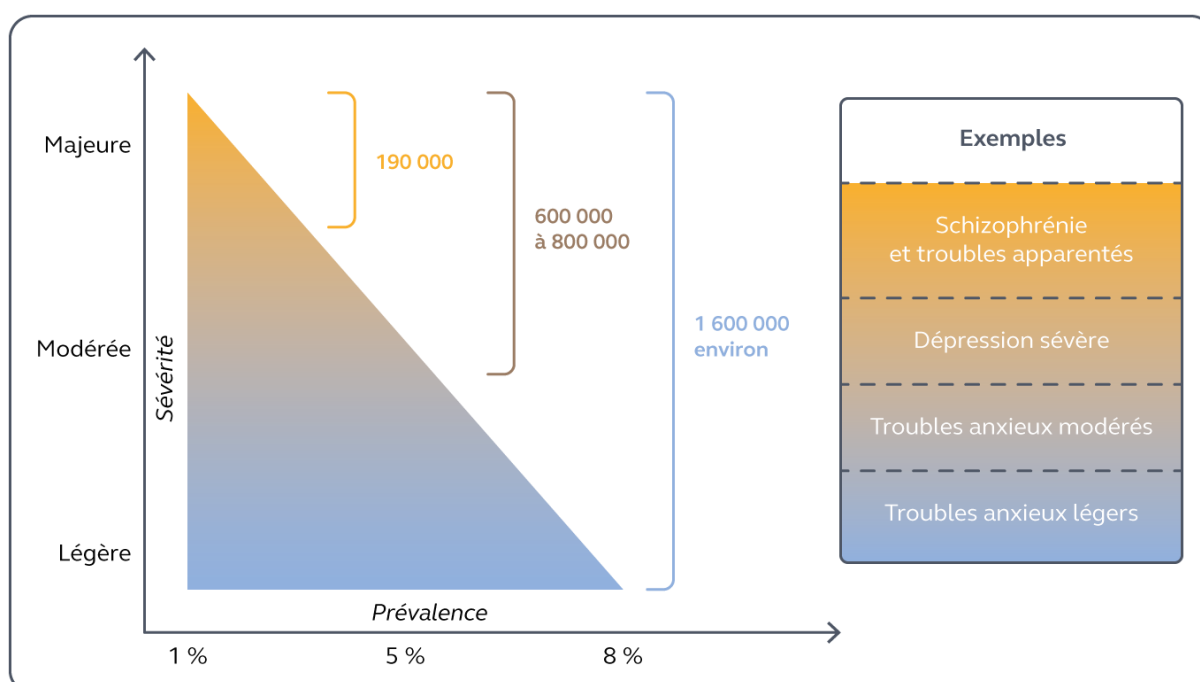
Majeure
Modérée
Légère
Sévérité

190 000

600 000
à 800 000

1 600 000
environ

Prévalence

1 %
5 %
8 %

Exemples

Schizophrénie
et troubles apparentés

Dépression sévère

Troubles anxieux modérés

Troubles anxieux légers